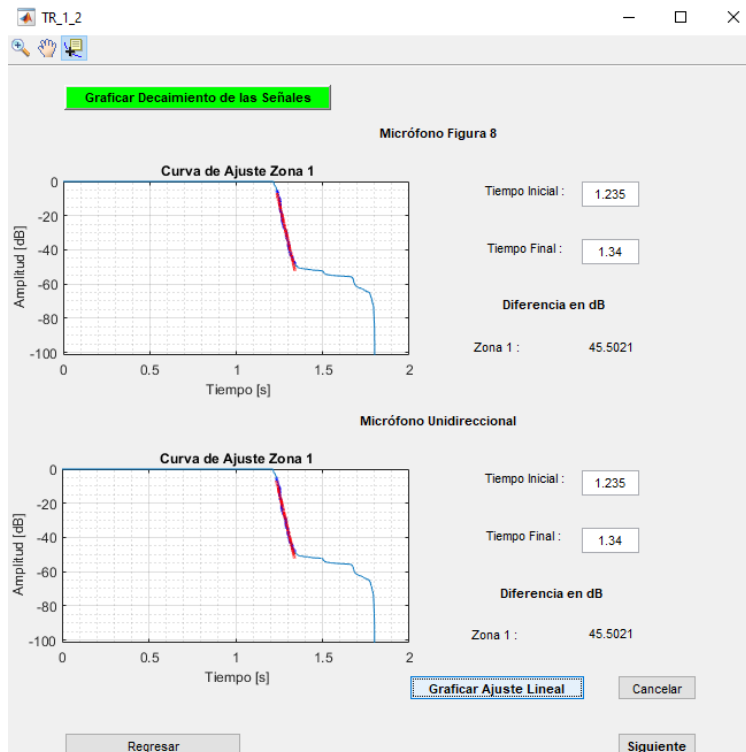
TR_1_2

Graficar Decaimiento de las Señales

Micrófono Figura 8

Curva de Ajuste Zona 1

0
-20
-40
-60
-80
-100

Amplitud [dB]

0 0.5 1 1.5 2

Tiempo [s]

Tiempo Inicial : 1.235

Tiempo Final : 1.34

Diferencia en dB

Zona 1 : 45.5021

Micrófono Unidireccional

Curva de Ajuste Zona 1

0
-20
-40
-60
-80
-100

Amplitud [dB]

0 0.5 1 1.5 2

Tiempo [s]

Tiempo Inicial : 1.235

Tiempo Final : 1.34

Diferencia en dB

Zona 1 : 45.5021

Graficar Ajuste Lineal

Cancelar

Regresar

Siguiente